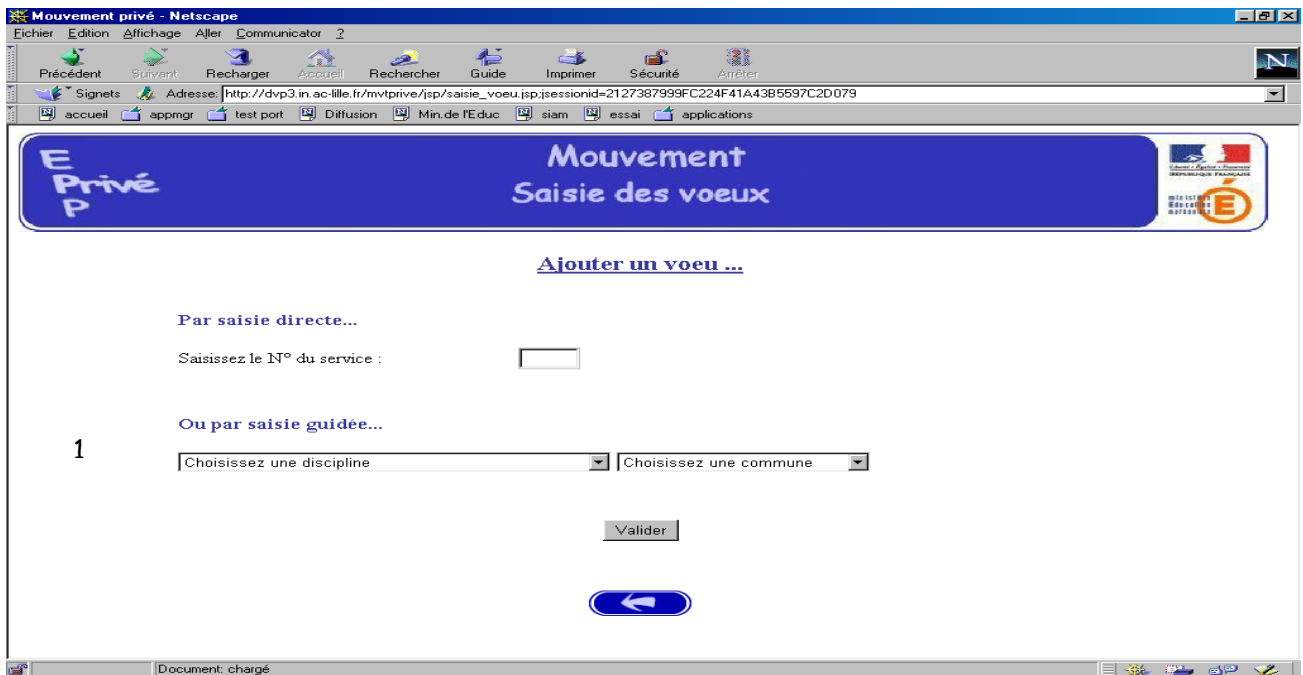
Mouvement privé - Netscape

Fichier Edition Affichage Aller Communicator ?

Précédent Suivant Recharger Accueil Rechercher Guide Imprimer Sécurité Arrêter

Signets Adresse: http://dvp3.in.ac-lille.fr/mvtprive/jsp/saisie_voeu.jsp;jsessionid=2127387999FC224F41A43B5597C2D079

accueil appmgr test port Diffusion Min.de l'Educ siam essai applications

E Privé P

Mouvement
Saisie des voeux

ministère Education nationale

Ajouter un voeu ...

Par saisie directe...

Saisissez le N° du service :

Ou par saisie guidée...

1

Choisissez une discipline

Choisissez une commune

Valider

Document: chargé